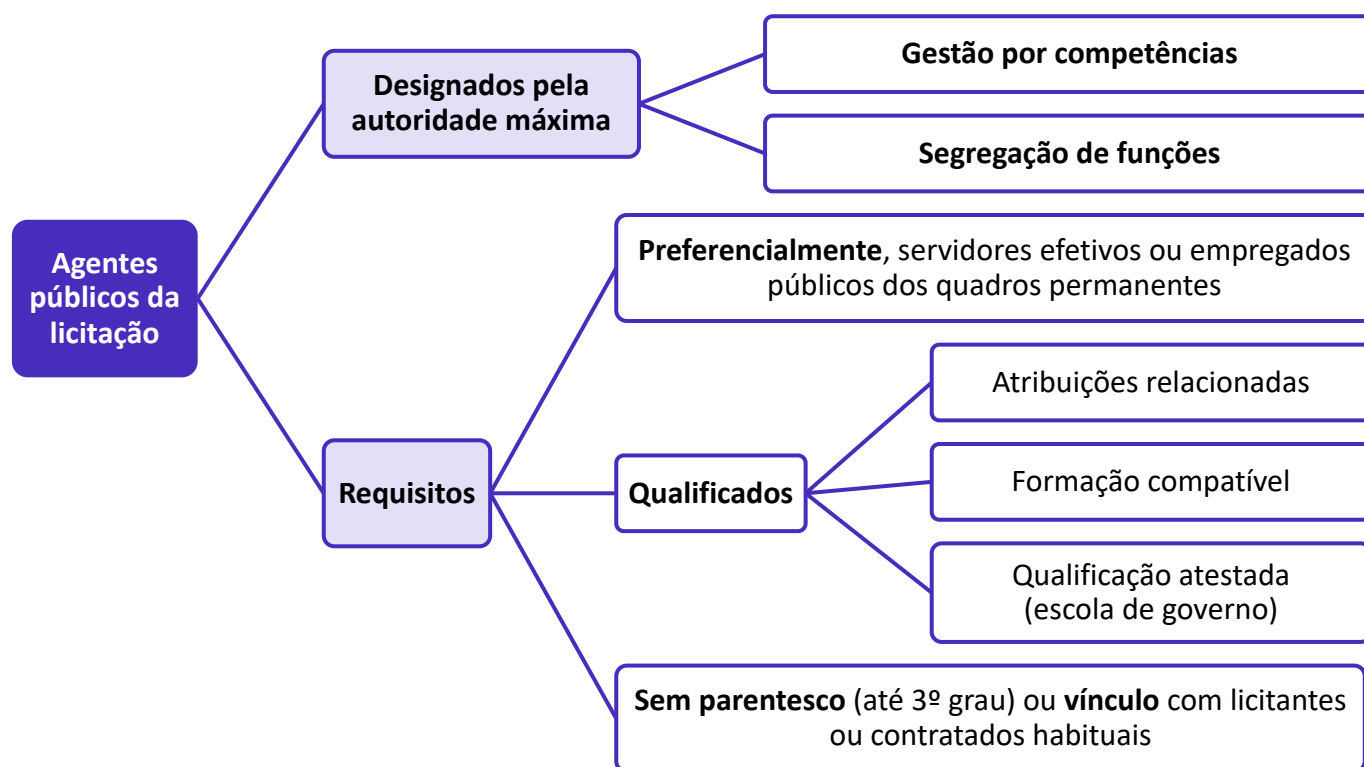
Agentes públicos da licitação

Designados pela autoridade máxima

Gestão por competências

Segregação de funções

Requisitos

Preferencialmente, servidores efetivos ou empregados públicos dos quadros permanentes

Qualificados

Atribuições relacionadas

Formação compatível

Qualificação atestada (escola de governo)

Sem parentesco (até 3º grau) ou vínculo com licitantes ou contratados habituais